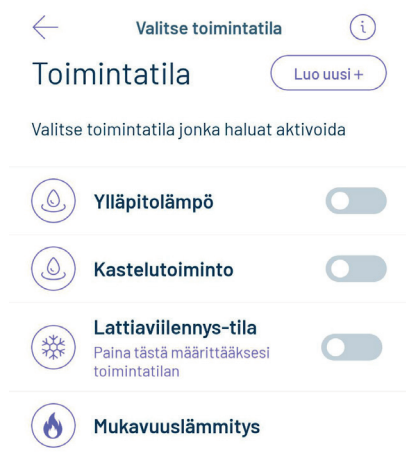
Valitse toimintatila

Toimintatila

Luo uusi +

Valitse toimintatila jonka haluat aktivoida

Ylläpitolämpö

Kastelutoiminto

Lattiaviilennys-tila
Paina tästä määrittääksesi toimintatilan

Mukavuuslämmitys